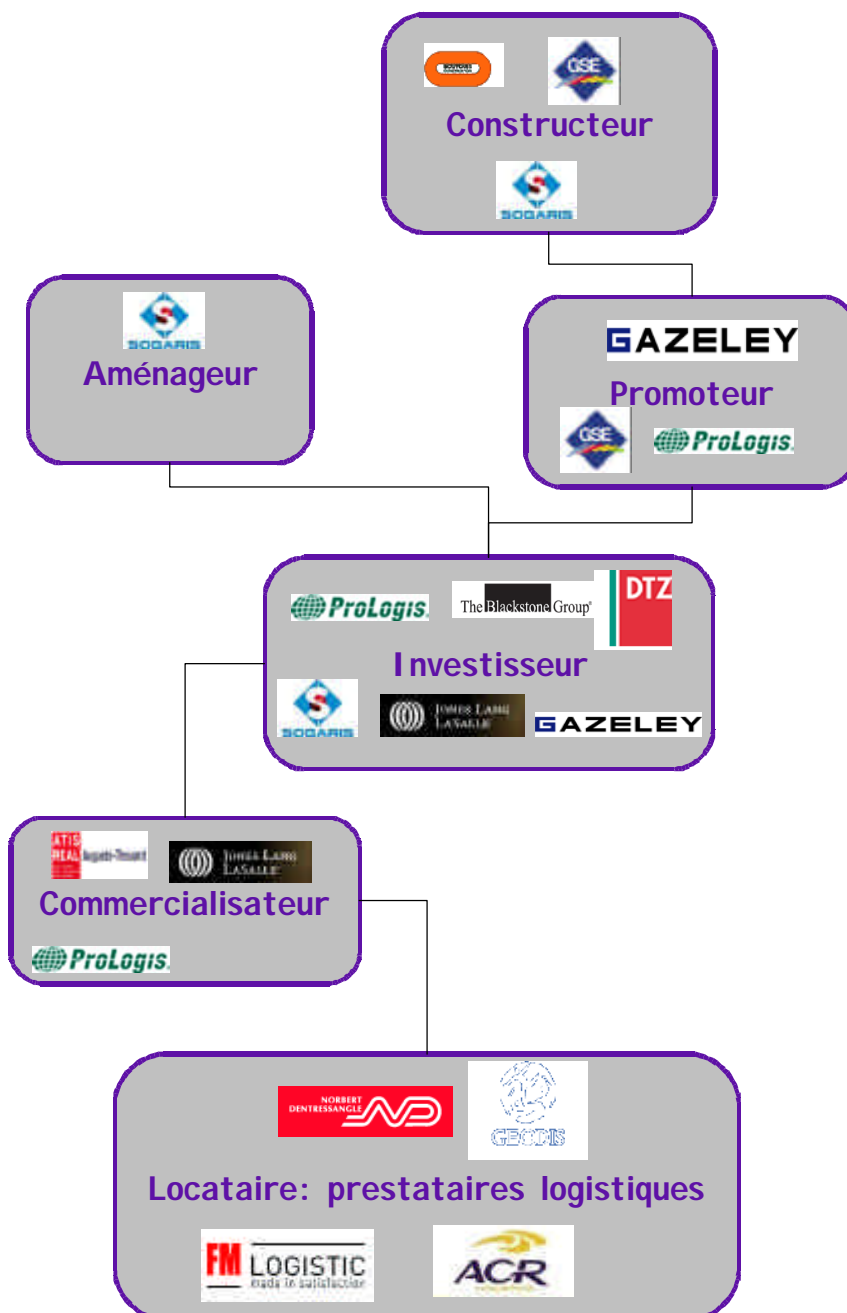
BOUYGUES CONSTRUCTION

GSE

Constructeur

SOGARIS

SOGARIS

Aménageur

GAZELEY

Promoteur

GSE

ProLogis

ProLogis

The Blackstone Group

DTZ

Investisseur

SOGARIS

JONES LANG LASALLE

GAZELEY

ATIS REAL Auguste-Thouard

JONES LANG LASALLE

Commercialisateur

ProLogis

NORBERT DENTRESSANGLE ND

GEODIS

Locataire: prestataires logistiques

FM LOGISTIC made in satisfaction

ACR